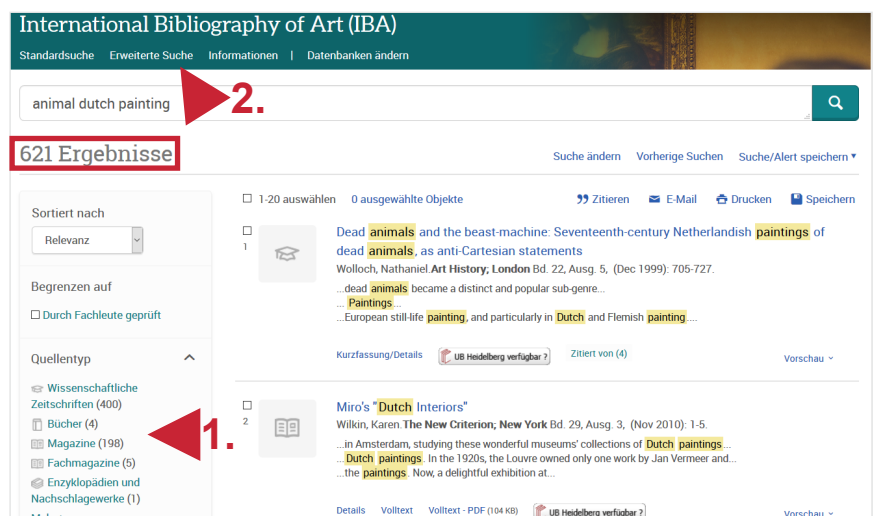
International Bibliography of Art (IBA)

Standardsuche Erweiterte Suche Informationen | Datenbanken ändern

animal dutch painting

2.

621 Ergebnisse

Suche ändern Vorherige Suchen Suche/Alert speichern

Sortiert nach

Relevanz

Begrenzen auf

Durch Fachleute geprüft

Quellentyp

Wissenschaftliche Zeitschriften (400)

Bücher (4)

Magazine (198)

Fachmagazine (5)

Enzyklopädien und Nachschlagewerke (1)

1.

1-20 auswählen 0 ausgewählte Objekte

Zitieren E-Mail Drucken Speichern

1

Dead animals and the beast-machine: Seventeenth-century Netherlandish paintings of dead animals, as anti-Cartesian statements

Wolloch, Nathaniel. Art History; London Bd. 22, Ausg. 5, (Dec 1999): 705-727.

...dead animals became a distinct and popular sub-genre...

... Paintings...

...European still-life painting, and particularly in Dutch and Flemish painting....

Kurzfassung/Details UB Heidelberg verfügbar ? Zitiert von (4) Vorschau

2

Miro's "Dutch Interiors"

Wilkin, Karen. The New Criterion; New York Bd. 29, Ausg. 3, (Nov 2010): 1-5.

...in Amsterdam, studying these wonderful museums' collections of Dutch paintings...

...Dutch paintings. In the 1920s, the Louvre owned only one work by Jan Vermeer and...

...the paintings. Now, a delightful exhibition at...

Details Volltext Volltext - PDF (104 KB) UB Heidelberg verfügbar ? Vorschau